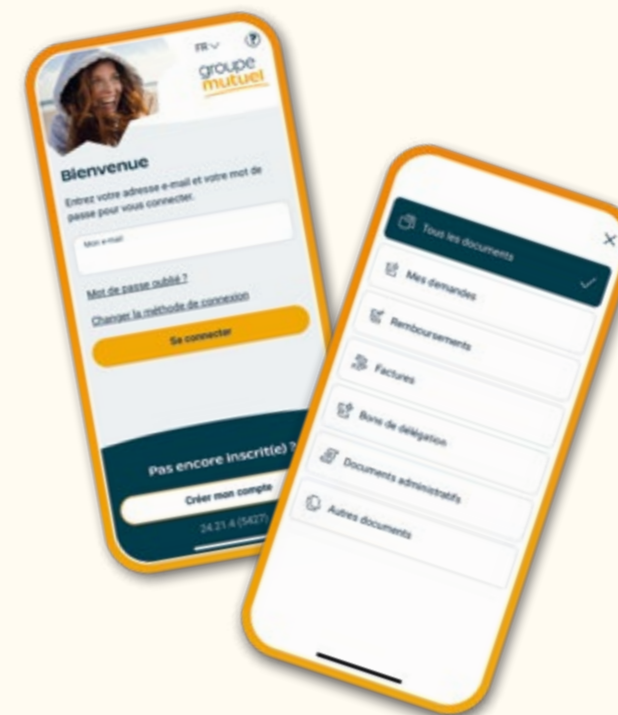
FR

groupe mutuel

Bienvenue

Entrez votre adresse e-mail et votre mot de passe pour vous connecter.

Mon e-mail

Mot de passe oublié ?

Changer la méthode de connexion

Se connecter

Pas encore inscrit(e) ?

Créer mon compte

24.21.4 (5427)

Tous les documents

Mes demandes

Remboursements

Factures

Bons de délégation

Documents administratifs

Autres documents